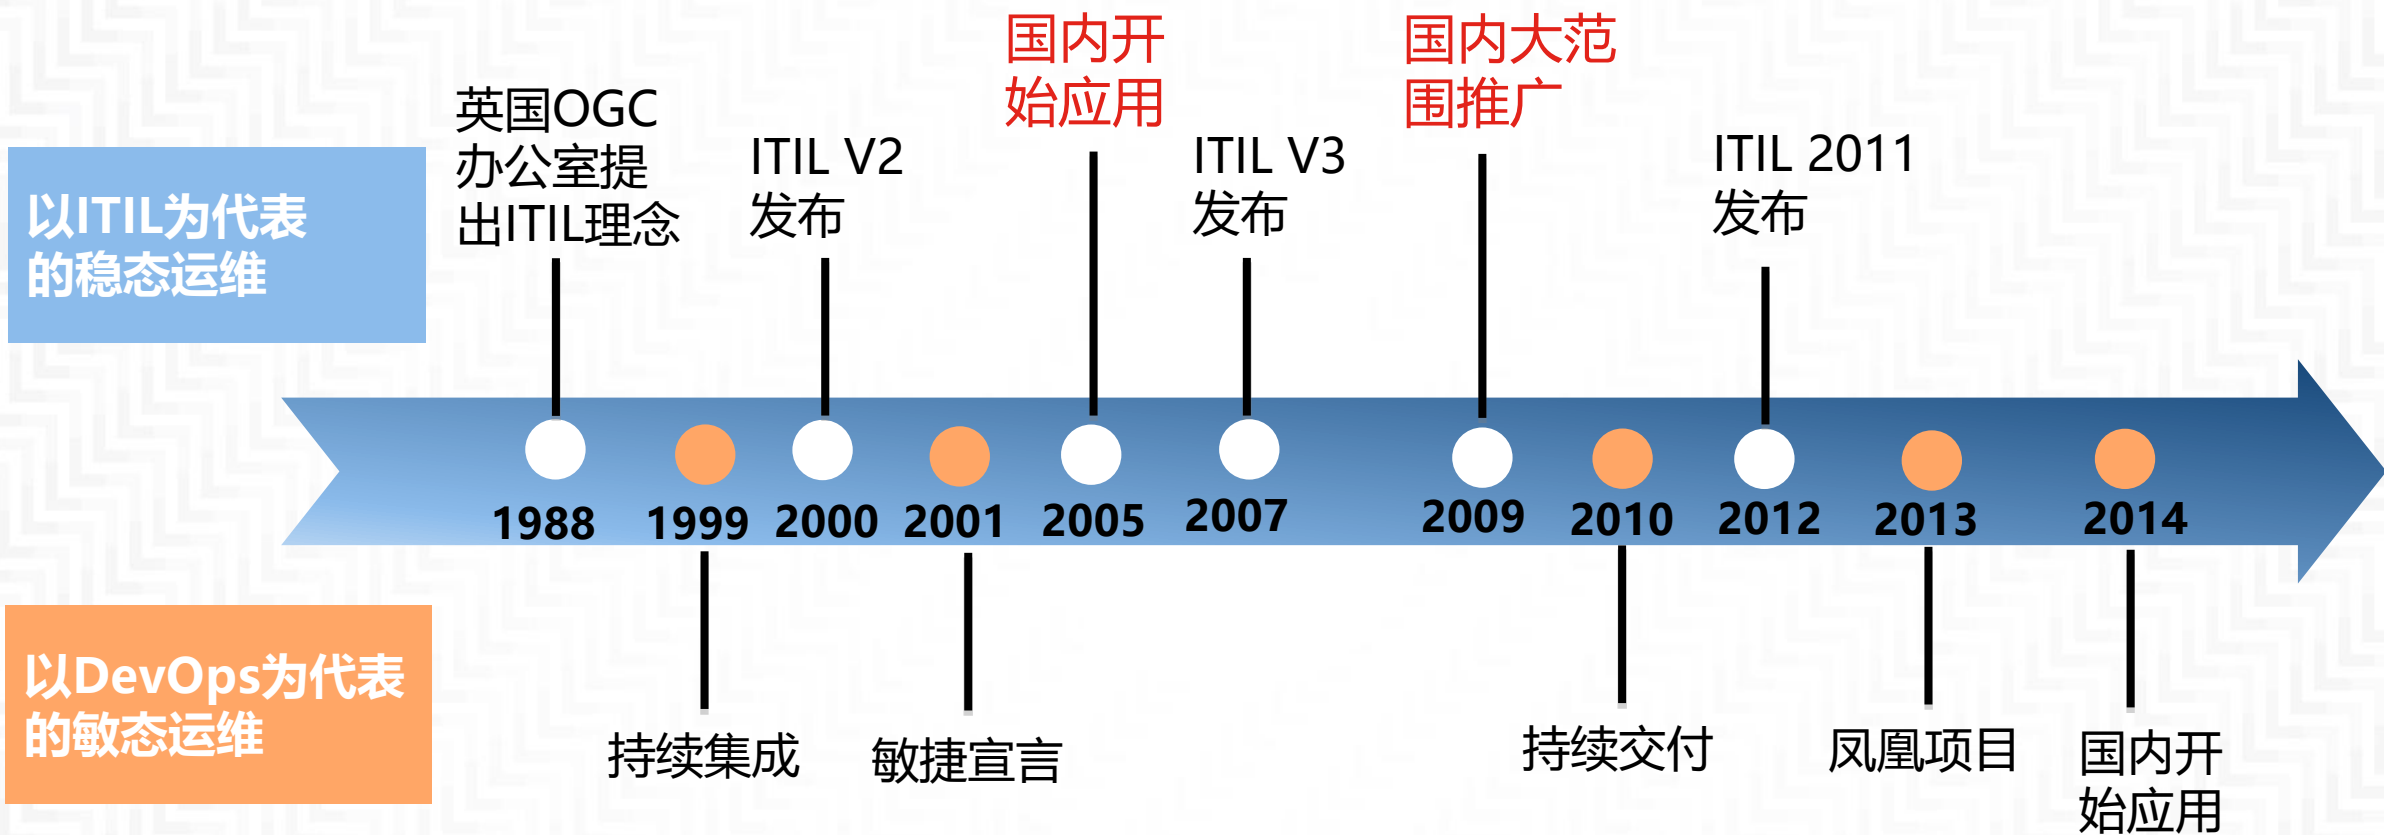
以ITIL为代表的稳态运维

英国OGC办公室提出ITIL理念

ITIL V2发布

国内开始应用

ITIL V3发布

国内大范围推广

ITIL 2011发布

1988 1999 2000 2001 2005 2007 2009 2010 2012 2013 2014

以DevOps为代表的敏态运维

持续集成

敏捷宣言

持续交付

凤凰项目

国内开始应用